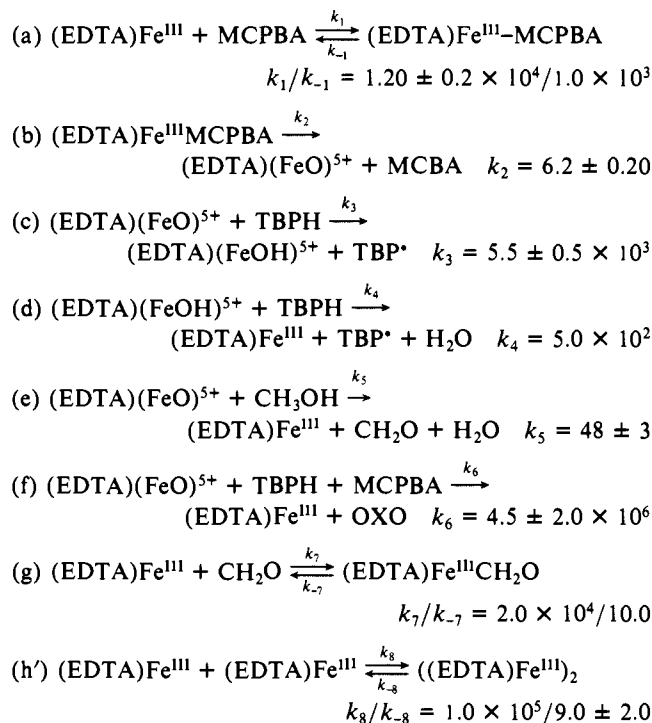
(a) (EDTA)Fe$^{III}$ + MCPBA $\underset{k_{-1}}{\overset{k_1}{\rightleftharpoons}}$ (EDTA)Fe$^{III}$–MCPBA
$k_1/k_{-1} = 1.20 \pm 0.2 \times 10^4/1.0 \times 10^3$

(b) (EDTA)Fe$^{III}$MCPBA $\xrightarrow{k_2}$
(EDTA)(FeO)$^{5+}$ + MCBA $k_2 = 6.2 \pm 0.20$

(c) (EDTA)(FeO)$^{5+}$ + TBPH $\xrightarrow{k_3}$
(EDTA)(FeOH)$^{5+}$ + TBP$^\bullet$ $k_3 = 5.5 \pm 0.5 \times 10^3$

(d) (EDTA)(FeOH)$^{5+}$ + TBPH $\xrightarrow{k_4}$
(EDTA)Fe$^{III}$ + TBP$^\bullet$ + $H_2O$ $k_4 = 5.0 \times 10^2$

(e) (EDTA)(FeO)$^{5+}$ + $CH_3OH$ $\xrightarrow{k_5}$
(EDTA)Fe$^{III}$ + $CH_2O$ + $H_2O$ $k_5 = 48 \pm 3$

(f) (EDTA)(FeO)$^{5+}$ + TBPH + MCPBA $\xrightarrow{k_6}$
(EDTA)Fe$^{III}$ + OXO $k_6 = 4.5 \pm 2.0 \times 10^6$

(g) (EDTA)Fe$^{III}$ + $CH_2O$ $\underset{k_{-7}}{\overset{k_7}{\rightleftharpoons}}$ (EDTA)Fe$^{III}$$CH_2O$
$k_7/k_{-7} = 2.0 \times 10^4/10.0$

(h′) (EDTA)Fe$^{III}$ + (EDTA)Fe$^{III}$ $\underset{k_{-8}}{\overset{k_8}{\rightleftharpoons}}$ ((EDTA)Fe$^{III}$)$_2$
$k_8/k_{-8} = 1.0 \times 10^5/9.0 \pm 2.0$